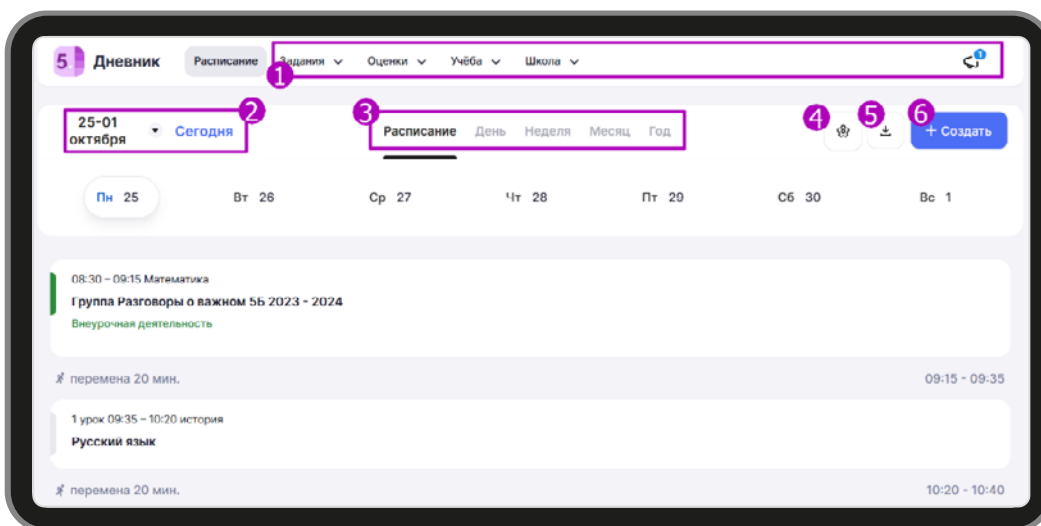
5 Дневник Расписание Задания Оценки Учёба Школа

1

25-01 октября Сегодня

2

3

Расписание День Неделя Месяц Год

4 5 6

+ Создать

Пн 25 Вт 26 Ср 27 Чт 28 Пт 29 Сб 30 Вс 1

08:30 – 09:15 Математика
Группа Разговоры о важном 5Б 2023 - 2024
Внеурочная деятельность

перемена 20 мин. 09:15 - 09:35

1 урок 09:35 – 10:20 история
Русский язык

перемена 20 мин. 10:20 - 10:40